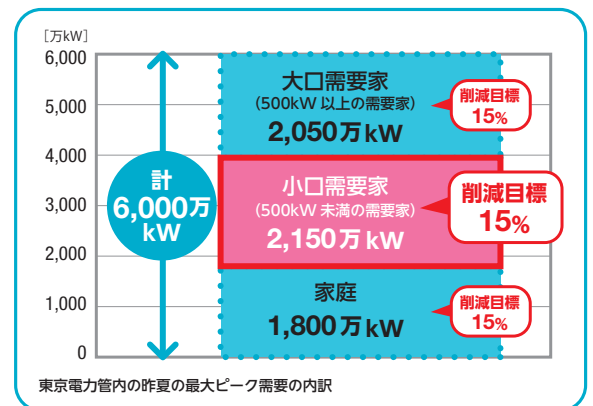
［万kW］

6,000

5,000

4,000

3,000

2,000

1,000

0

計
6,000万
kW

大口需要家
（500kW 以上の需要家）
2,050万kW

削減目標
15%

小口需要家
（500kW 未満の需要家）
2,150万kW

削減目標
15%

家庭
1,800万kW

削減目標
15%

東京電力管内の昨夏の最大ピーク需要の内訳